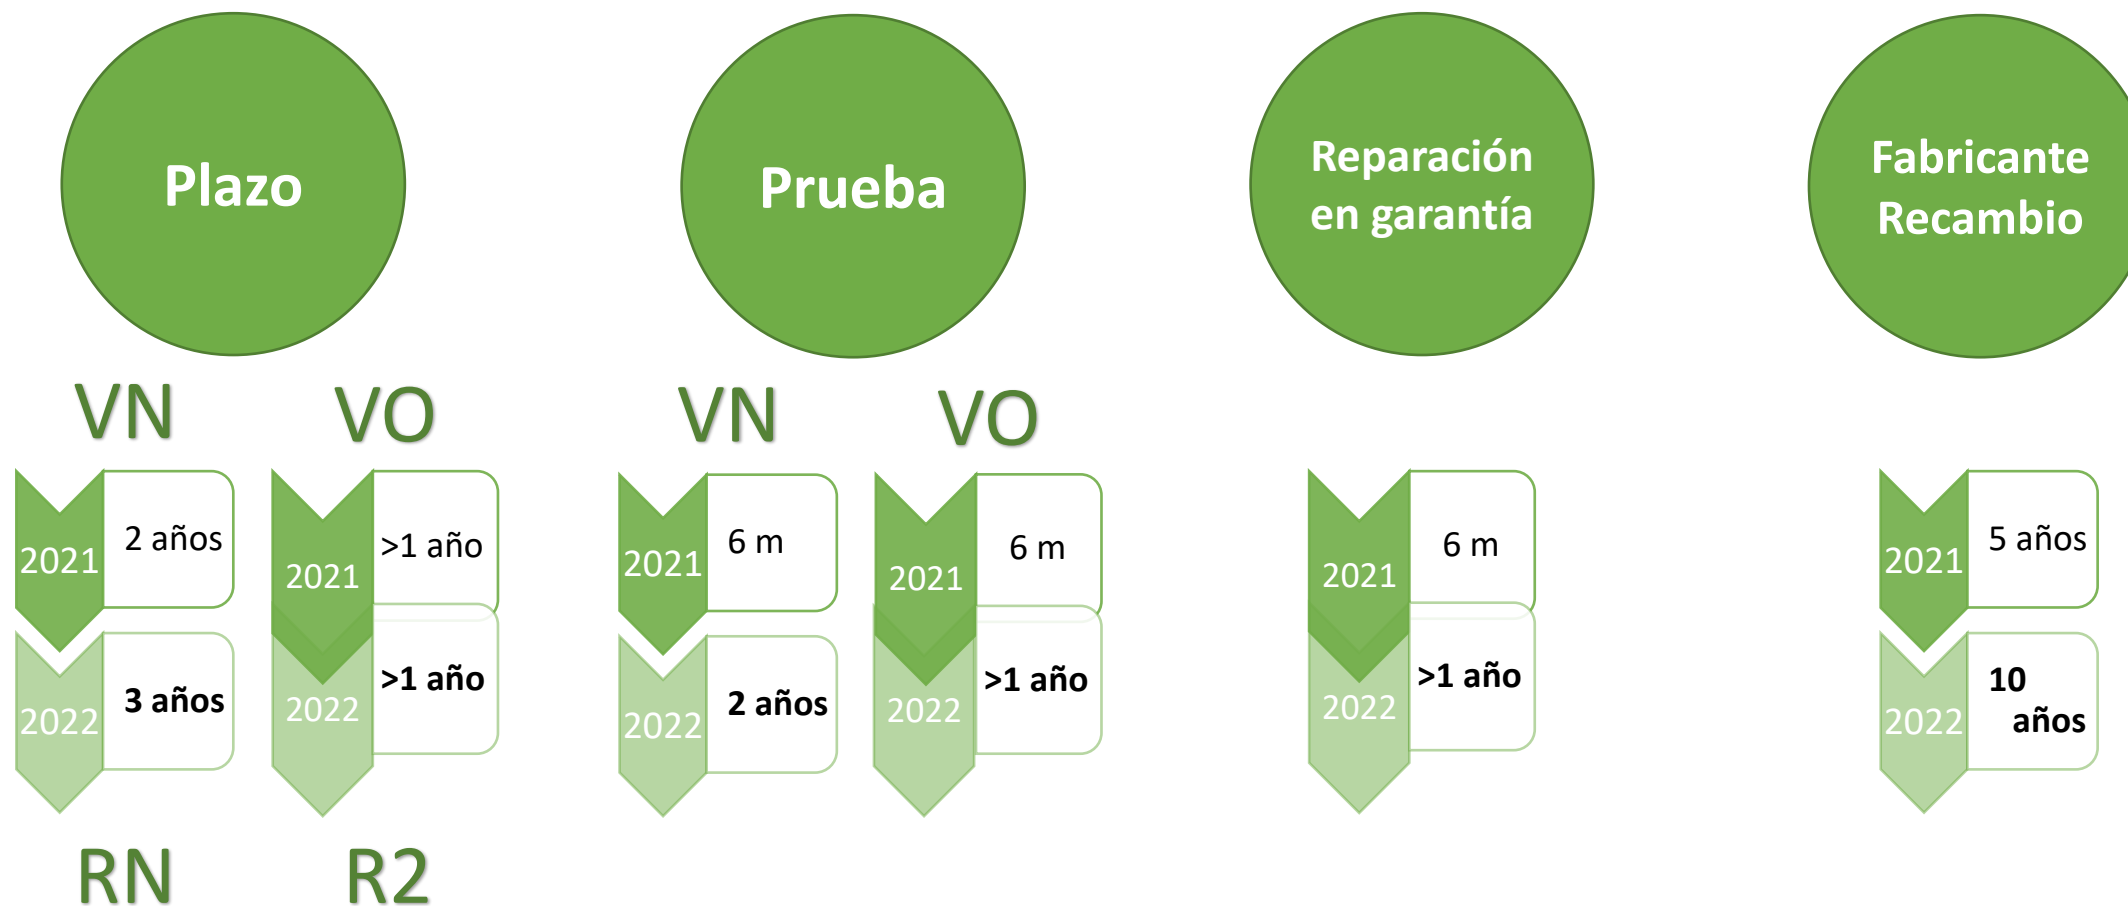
Plazo

VN

2021 2 años

2022 **3 años**

RN

VO

2021 >1 año

2022 **>1 año**

R2

Prueba

VN

2021 6 m

2022 **2 años**

VO

2021 6 m

2022 **>1 año**

Reparación en garantía

2021 6 m

2022 **>1 año**

Fabricante Recambio

2021 5 años

2022 **10 años**